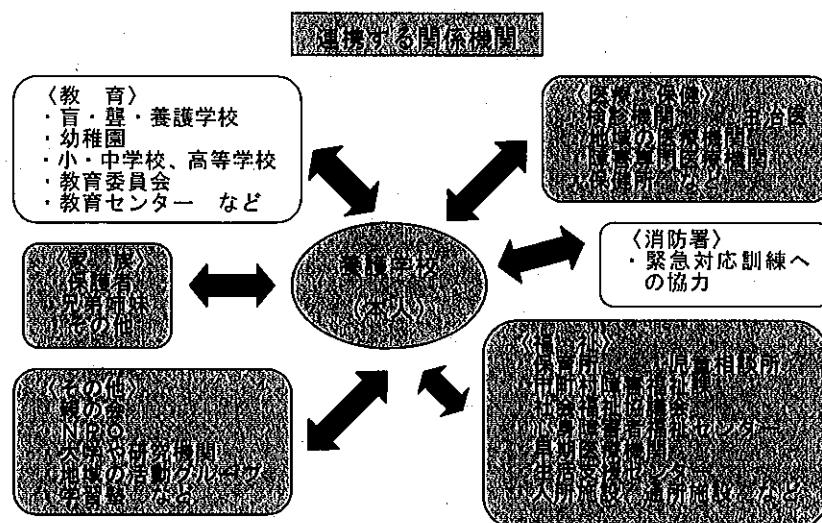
連携する関係機関

〈教　育〉
・盲・聾・養護学校
・幼稚園
・小・中学校、高等学校
・教育委員会
・教育センター　など

〈医療・保健〉
・診療機関・主治医
・地域の医療機関
・障害専門医療機関
・保健所　など

〈家　族〉
・保護者
・兄弟姉妹
・その他

養護学校
(本人)

〈消防署〉
・緊急対応訓練への協力

〈その他〉
・親の会
・NPO
・大学や研究機関
・地域の活動グループ
・学習塾　など

〈福　祉〉
・保育所・児童相談所
・市町村障害福祉課
・社会福祉協議会
・障害者福祉センター
・具体的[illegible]
・生活支援センター
・入所施設・通所施設　など